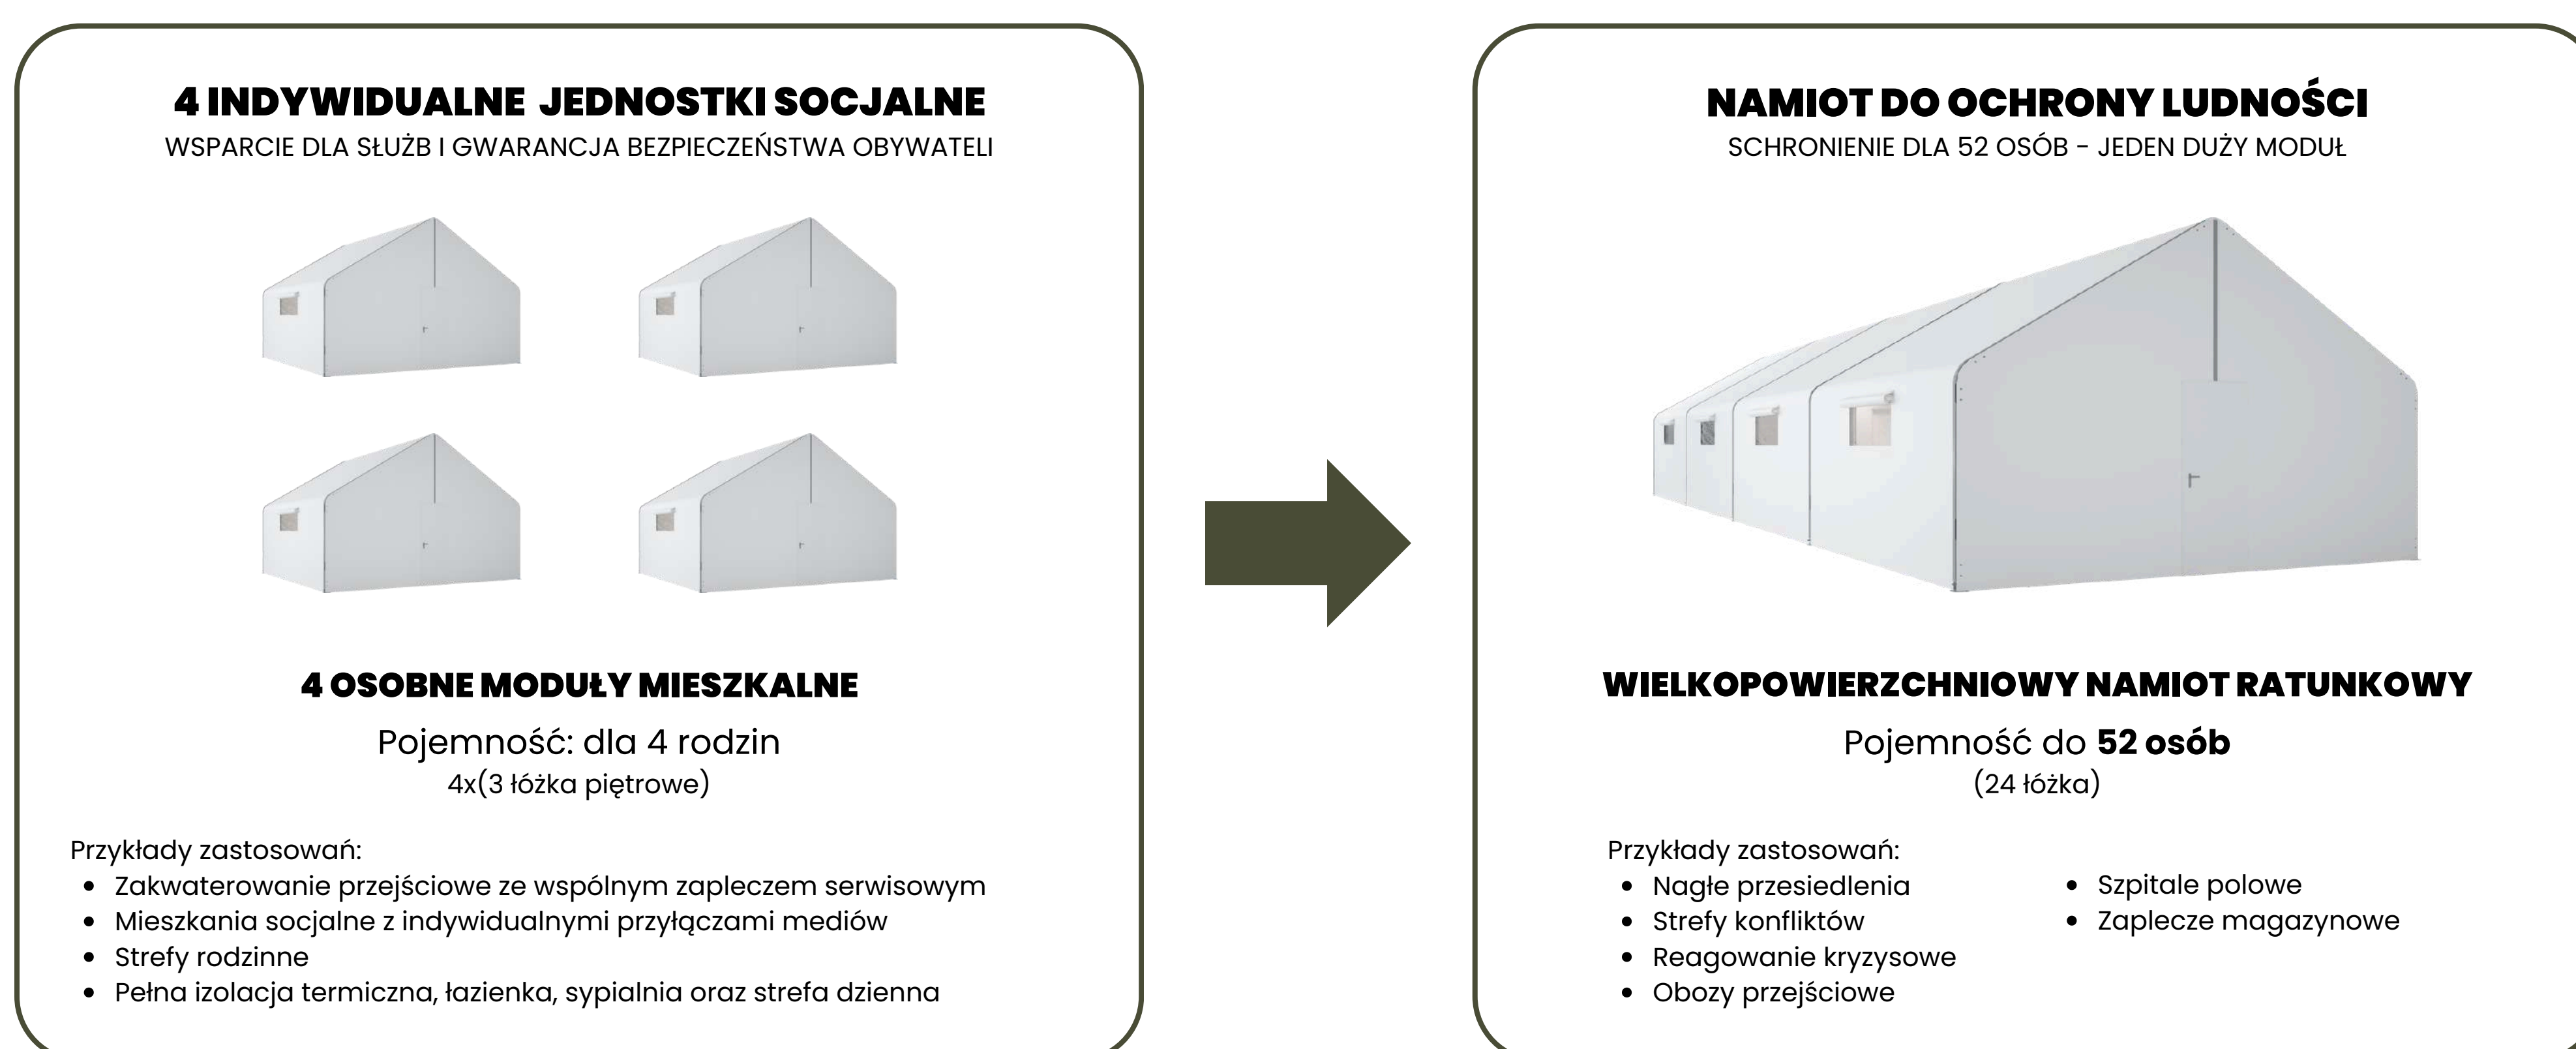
4 INDYWIDUALNE JEDNOSTKI SOCJALNE
WSPARCIE DLA SŁUŻB I GWARANCJA BEZPIECZEŃSTWA OBYWATELI

4 OSOBNE MODUŁY MIESZKALNE
Pojemność: dla 4 rodzin
4x(3 łóżka piętrowe)

Przykłady zastosowań:
- Zakwaterowanie przejściowe ze wspólnym zapleczem serwisowym
- Mieszkania socjalne z indywidualnymi przyłączami mediów
- Strefy rodzinne
- Pełna izolacja termiczna, łazienka, sypialnia oraz strefa dzienna

NAMIOT DO OCHRONY LUDNOŚCI
SCHRONIENIE DLA 52 OSÓB - JEDEN DUŻY MODUŁ

WIELKOPOWIERZCHNIOWY NAMIOT RATUNKOWY
Pojemność do **52 osób**
(24 łóżka)

Przykłady zastosowań:
- Nagłe przesiedlenia
- Strefy konfliktów
- Reagowanie kryzysowe
- Obozy przejściowe

- Szpitale polowe
- Zaplecze magazynowe